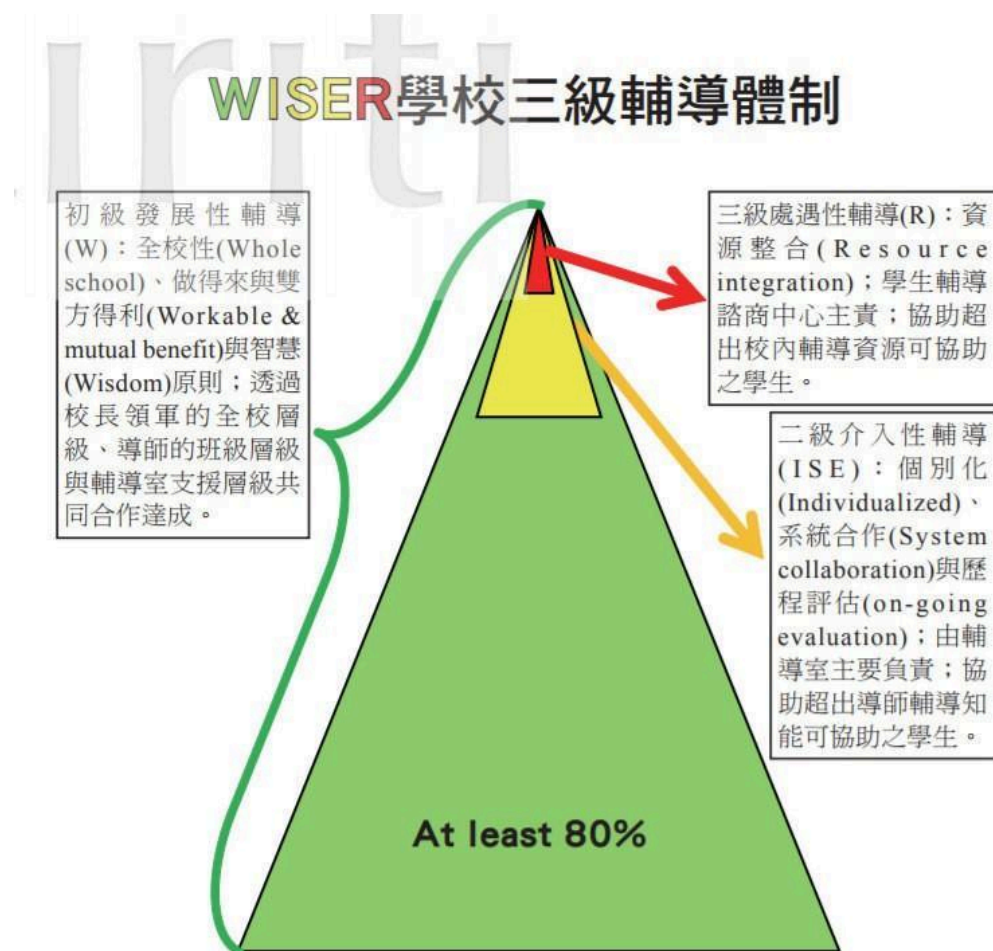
WISER學校三級輔導體制

初級發展性輔導(W)：全校性(Whole school)、做得來與雙方得利(Workable & mutual benefit)與智慧(Wisdom)原則；透過校長領軍的全校層級、導師的班級層級與輔導室支援層級共同合作達成。

三級處遇性輔導(R)：資源整合(Resource integration)；學生輔導諮商中心主責；協助超出校內輔導資源可協助之學生。

二級介入性輔導(ISE)：個別化(Individualized)、系統合作(System collaboration)與歷程評估(on-going evaluation)；由輔導室主要負責；協助超出導師輔導知能可協助之學生。

At least 80%